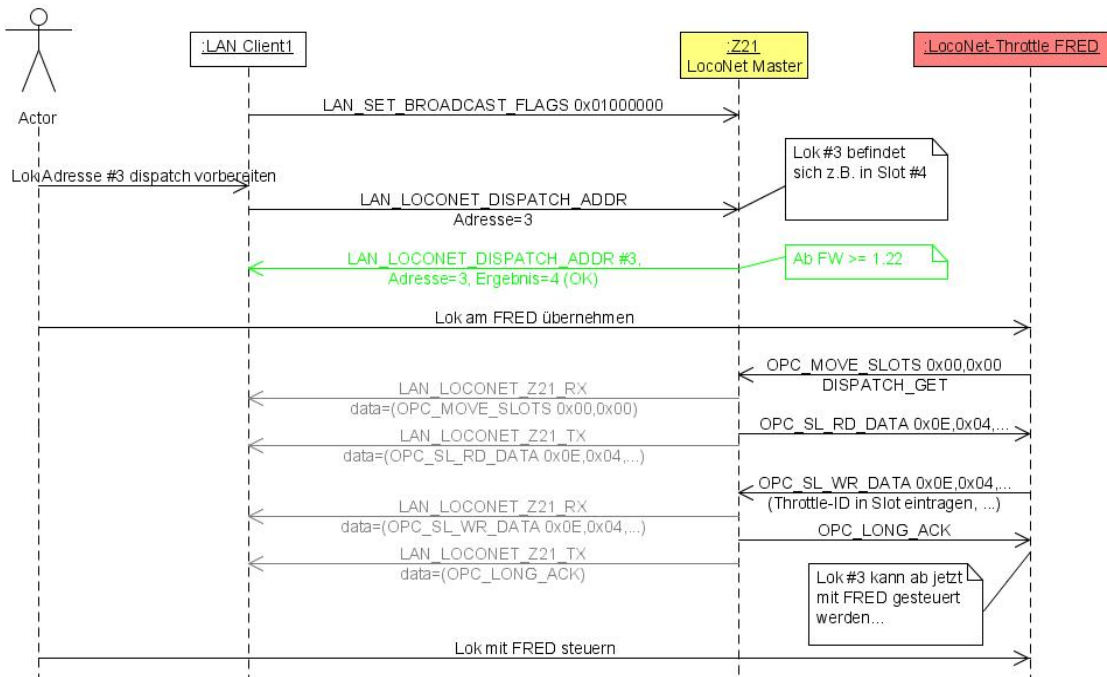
Actor

:LAN Client1

:Z21
LocoNet Master

:LocoNet-Throttle FRED

LAN_SET_BROADCAST_FLAGS 0x01000000

Lok Adresse #3 dispatch vorbereiten

Lok #3 befindet sich z.B. in Slot #4

LAN_LOCONET_DISPATCH_ADDR
Adresse=3

LAN_LOCONET_DISPATCH_ADDR #3,
Adresse=3, Ergebnis=4 (OK)

Ab FW >= 1.22

Lok am FRED übernehmen

OPC_MOVE_SLOTS 0x00,0x00
DISPATCH_GET

LAN_LOCONET_Z21_RX
data=(OPC_MOVE_SLOTS 0x00,0x00)

OPC_SL_RD_DATA 0x0E,0x04,...

LAN_LOCONET_Z21_TX
data=(OPC_SL_RD_DATA 0x0E,0x04,...)

OPC_SL_WR_DATA 0x0E,0x04,...
(Throttle-ID in Slot eintragen, ...)

LAN_LOCONET_Z21_RX
data=(OPC_SL_WR_DATA 0x0E,0x04,...)

OPC_LONG_ACK

LAN_LOCONET_Z21_TX
data=(OPC_LONG_ACK)

Lok #3 kann ab jetzt mit FRED gesteuert werden...

Lok mit FRED steuern